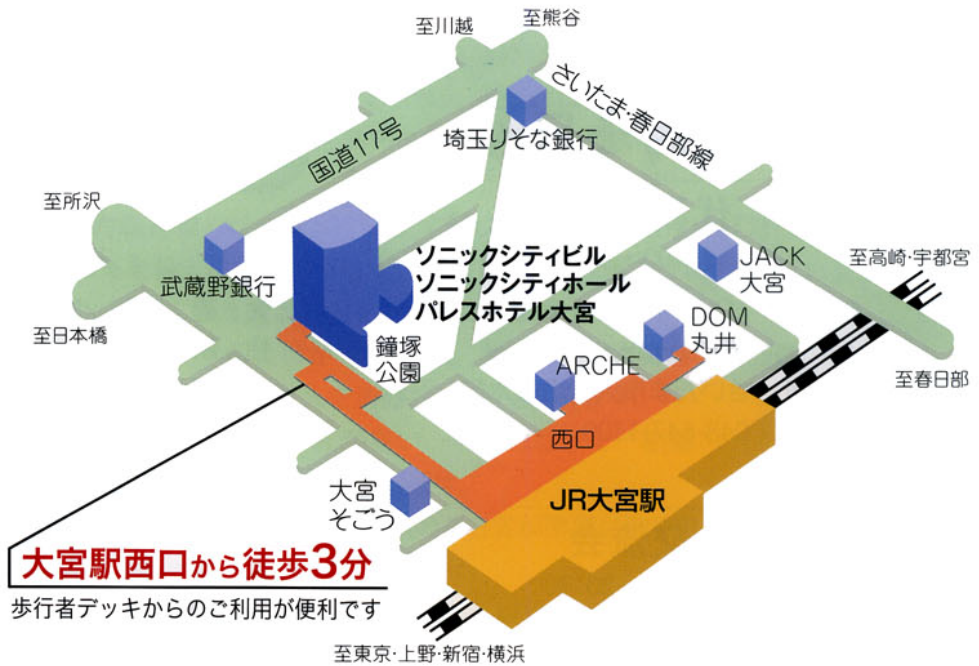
至川越
至熊谷
さいたま・春日部線
国道17号
埼玉りそな銀行
至所沢
武蔵野銀行
ソニックシティビル
ソニックシティホール
パレスホテル大宮
JACK
大宮
至高崎・宇都宮
至日本橋
鐘塚
公園
DOM
丸井
ARCHE
至春日部
西口
大宮
そごう
JR大宮駅

大宮駅西口から徒歩3分

歩行者デッキからのご利用が便利です

至東京・上野・新宿・横浜